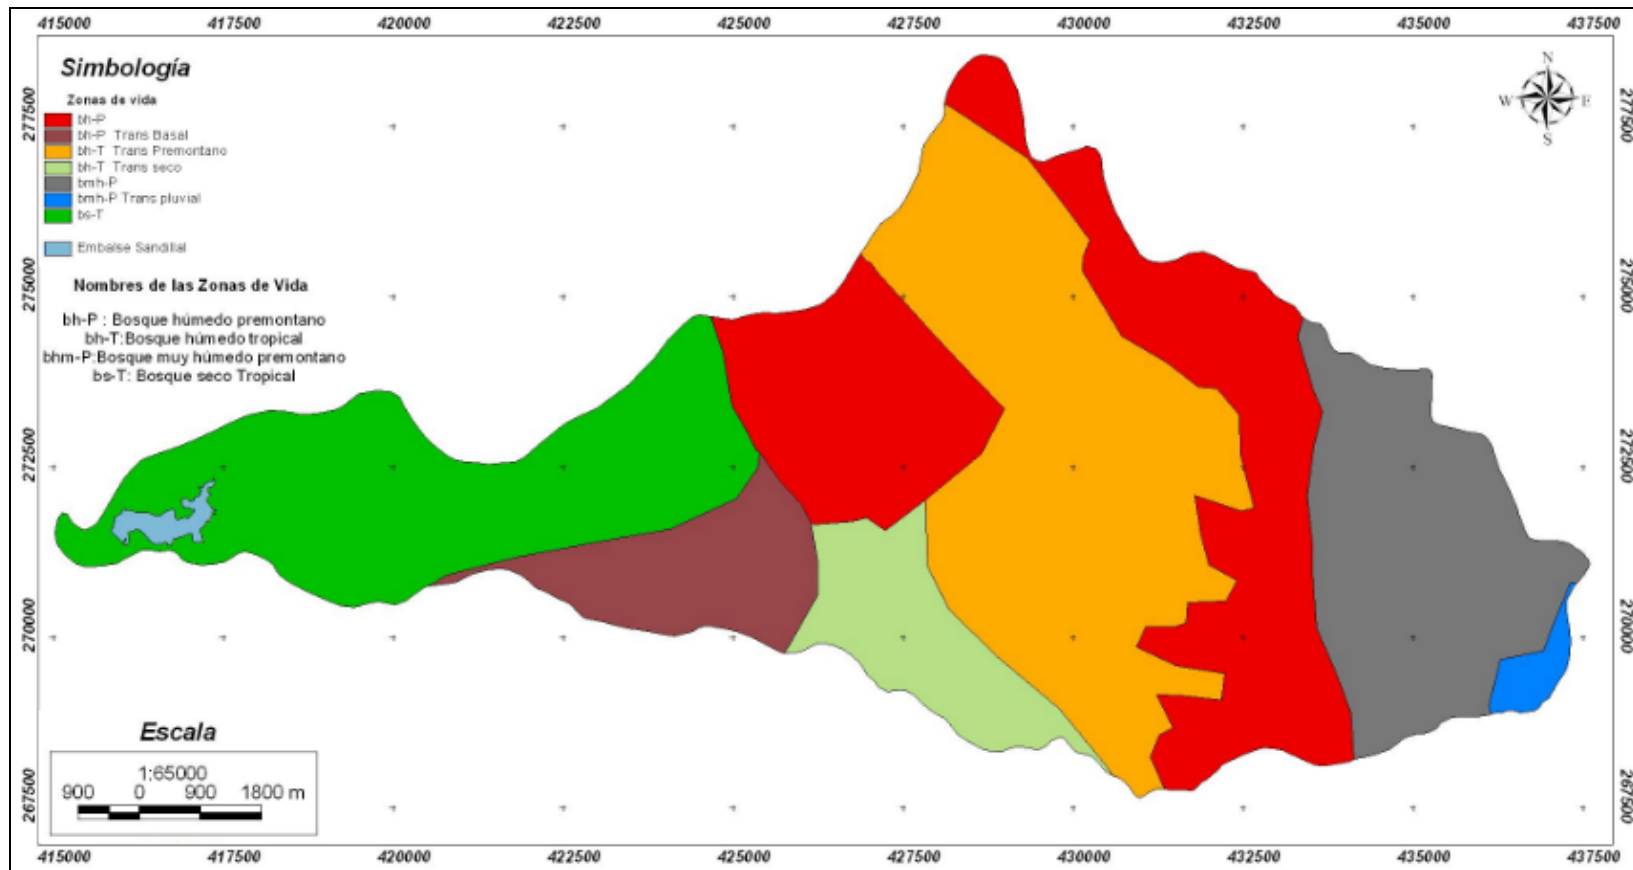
415000 417500 420000 422500 425000 427500 430000 432500 435000 437500

Simbología

Zonas de vida
bh-P
bh-P Trans Basal
bh-T Trans Premontano
bh-T Trans seco
bmh-P
bmh-P Trans pluvial
bs-T

Embalse Sandillal

Nombres de las Zonas de Vida

bh-P : Bosque húmedo premontano
bh-T:Bosque húmedo tropical
bhm-P:Bosque muy húmedo premontano
bs-T: Bosque seco Tropical

N
W E
S

277500
275000
272500
270000
267500

277500
275000
272500
270000
267500

Escala
1:65000
900 0 900 1800 m

415000 417500 420000 422500 425000 427500 430000 432500 435000 437500